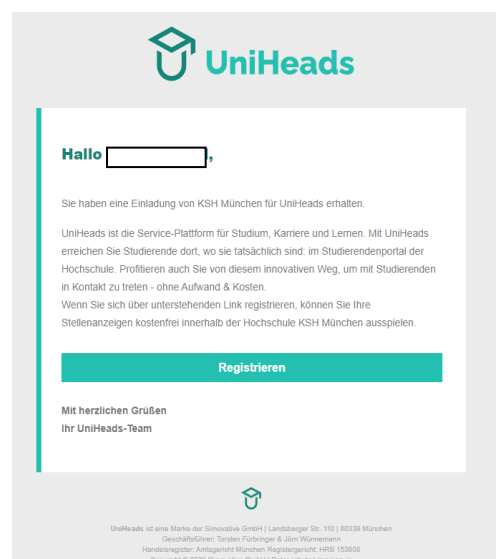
UniHeads

Hallo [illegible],

Sie haben eine Einladung von KSH München für UniHeads erhalten.

UniHeads ist die Service-Plattform für Studium, Karriere und Lernen. Mit UniHeads erreichen Sie Studierende dort, wo sie tatsächlich sind: im Studierendenportal der Hochschule. Profitieren auch Sie von diesem innovativen Weg, um mit Studierenden in Kontakt zu treten - ohne Aufwand & Kosten.
Wenn Sie sich über unterstehenden Link registrieren, können Sie Ihre Stellenanzeigen kostenfrei innerhalb der Hochschule KSH München ausspielen.

Registrieren

Mit herzlichen Grüßen
Ihr UniHeads-Team

UniHeads ist eine Marke der Simovative GmbH | Landsberger Str. 110 | 80339 München
Geschäftsführer: Torsten Fürbringer & Jörn Wünnemann
Handelsregister: Amtsgericht München Registergericht: HRB 153808
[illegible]